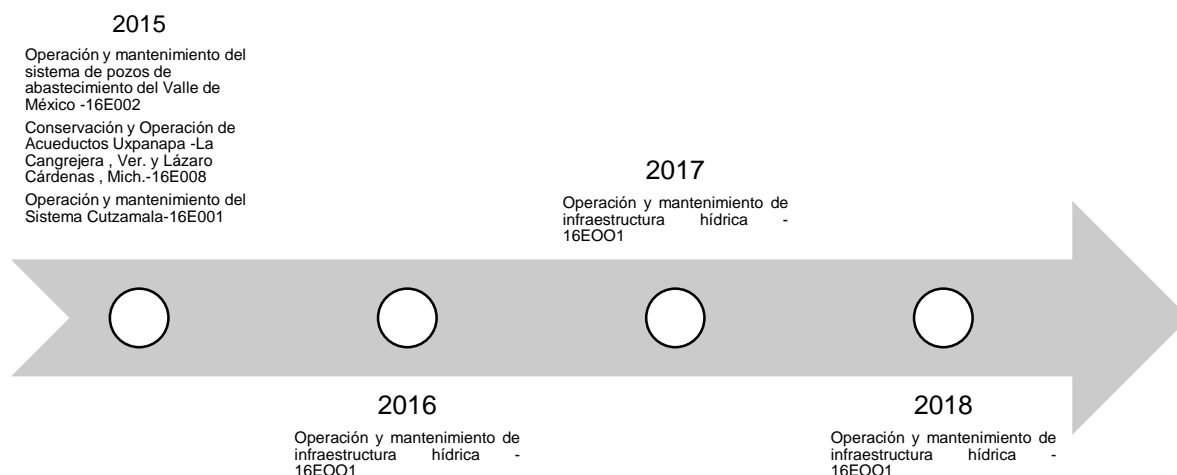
2015

Operación y mantenimiento del sistema de pozos de abastecimiento del Valle de México -16E002

Conservación y Operación de Acueductos Uxpanapa -La Cangrejera , Ver. y Lázaro Cárdenas , Mich.-16E008

Operación y mantenimiento del Sistema Cutzamala-16E001

2017

Operación y mantenimiento de infraestructura hídrica - 16EOO1

2016

Operación y mantenimiento de infraestructura hídrica - 16EOO1

2018

Operación y mantenimiento de infraestructura hídrica - 16EOO1